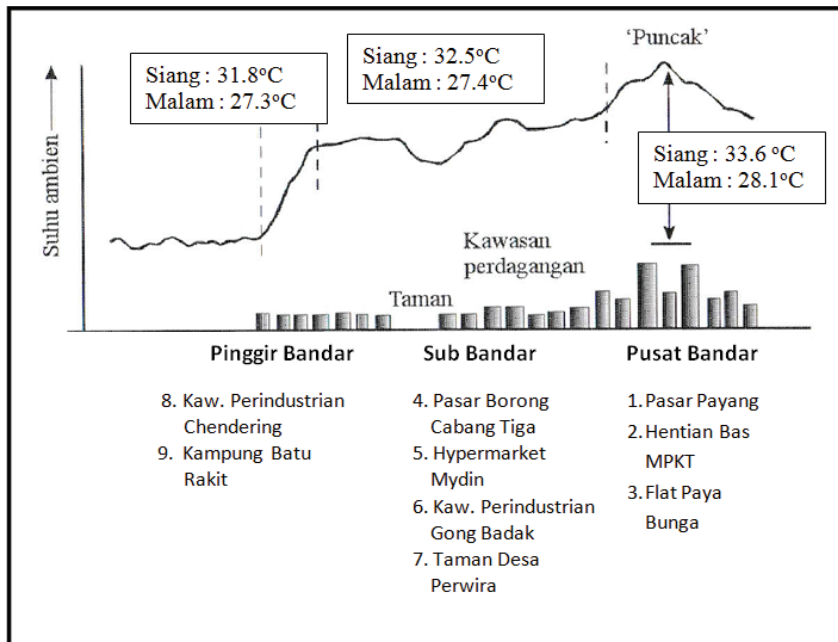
Suhu ambien

Siang : 31.8°C
Malam : 27.3°C

Siang : 32.5°C
Malam : 27.4°C

'Puncak'

Siang : 33.6 °C
Malam : 28.1°C

Kawasan perdagangan

Taman

Pinggir Bandar

8. Kaw. Perindustrian Chendering
9. Kampung Batu Rakit

Sub Bandar

4. Pasar Borong Cabang Tiga
5. Hypermarket Mydin
6. Kaw. Perindustrian Gong Badak
7. Taman Desa Perwira

Pusat Bandar

1. Pasar Payang
2. Hentian Bas MPKT
3. Flat Paya Bunga